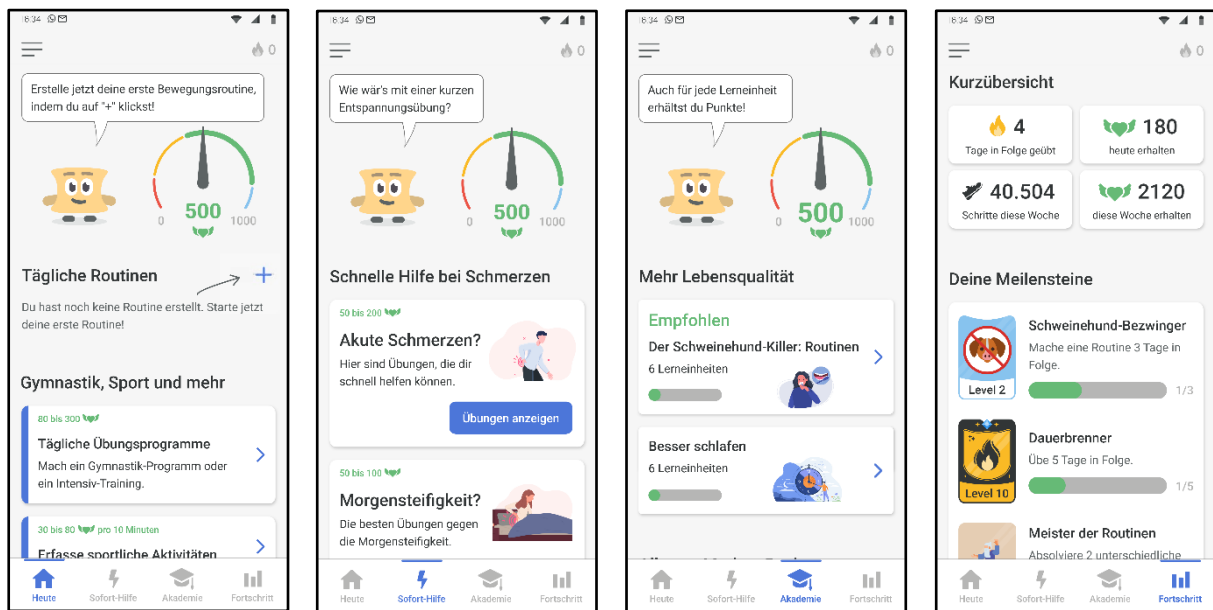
8:34

0

Erstelle jetzt deine erste Bewegungsroutine, indem du auf "+" klickst!

0 500 1000

Tägliche Routinen

+

Du hast noch keine Routine erstellt. Starte jetzt deine erste Routine!

Gymnastik, Sport und mehr

80 bis 300

Tägliche Übungsprogramme

Mach ein Gymnastik-Programm oder ein Intensiv-Training.

30 bis 80 pro 10 Minuten

Erfasse sportliche Aktivitäten

Heute Sofort-Hilfe Akademie Fortschritt

8:34

0

Wie wär's mit einer kurzen Entspannungsübung?

0 500 1000

Schnelle Hilfe bei Schmerzen

50 bis 200

Akute Schmerzen?

Hier sind Übungen, die dir schnell helfen können.

Übungen anzeigen

50 bis 100

Morgensteifigkeit?

Die besten Übungen gegen die Morgensteifigkeit.

Heute Sofort-Hilfe Akademie Fortschritt

8:34

0

Auch für jede Lerneinheit erhältst du Punkte!

0 500 1000

Mehr Lebensqualität

Empfohlen

Der Schweinehund-Killer: Routinen

6 Lerneinheiten

Besser schlafen

6 Lerneinheiten

Heute Sofort-Hilfe Akademie Fortschritt

8:34

0

Kurzübersicht

4
Tage in Folge geübt

180
heute erhalten

40.504
Schritte diese Woche

2120
diese Woche erhalten

Deine Meilensteine

Level 2

Schweinehund-Bezwinger

Mache eine Routine 3 Tage in Folge.

1/3

Level 10

Dauerbrenner

Übe 5 Tage in Folge.

1/5

Meister der Routinen

Absolviere 2 unterschiedliche

Heute Sofort-Hilfe Akademie Fortschritt